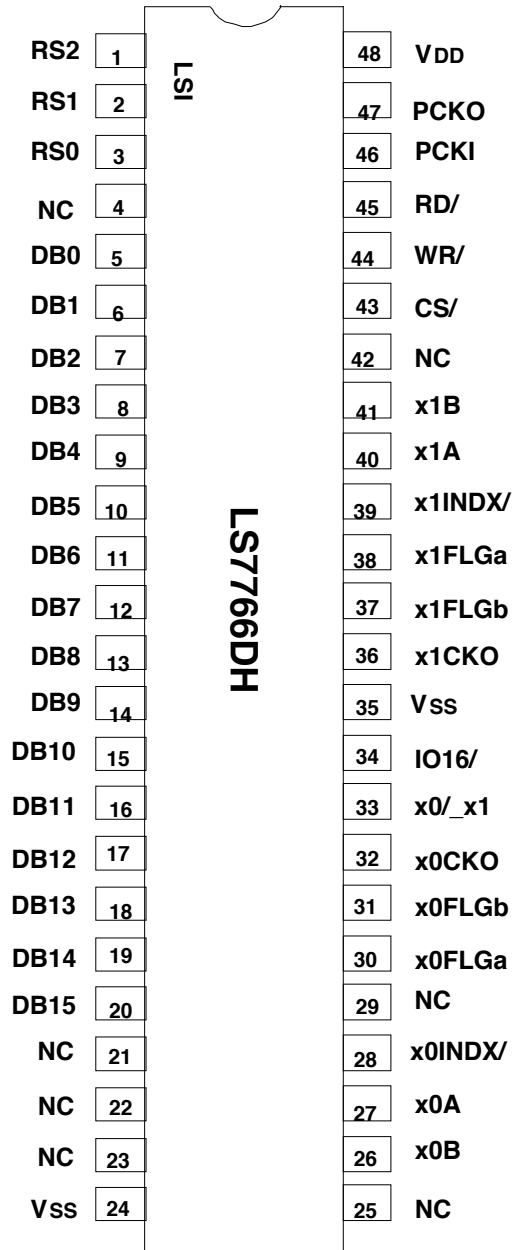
RS2 1
RS1 2
RS0 3
NC 4
DB0 5
DB1 6
DB2 7
DB3 8
DB4 9
DB5 10
DB6 11
DB7 12
DB8 13
DB9 14
DB10 15
DB11 16
DB12 17
DB13 18
DB14 19
DB15 20
NC 21
NC 22
NC 23
VSS 24

LSI

LS7766DH

48 VDD
47 PCKO
46 PCKI
45 RD/
44 WR/
43 CS/
42 NC
41 x1B
40 x1A
39 x1INDX/
38 x1FLGa
37 x1FLGb
36 x1CKO
35 VSS
34 IO16/
33 x0/_x1
32 x0CKO
31 x0FLGb
30 x0FLGa
29 NC
28 x0INDX/
27 x0A
26 x0B
25 NC